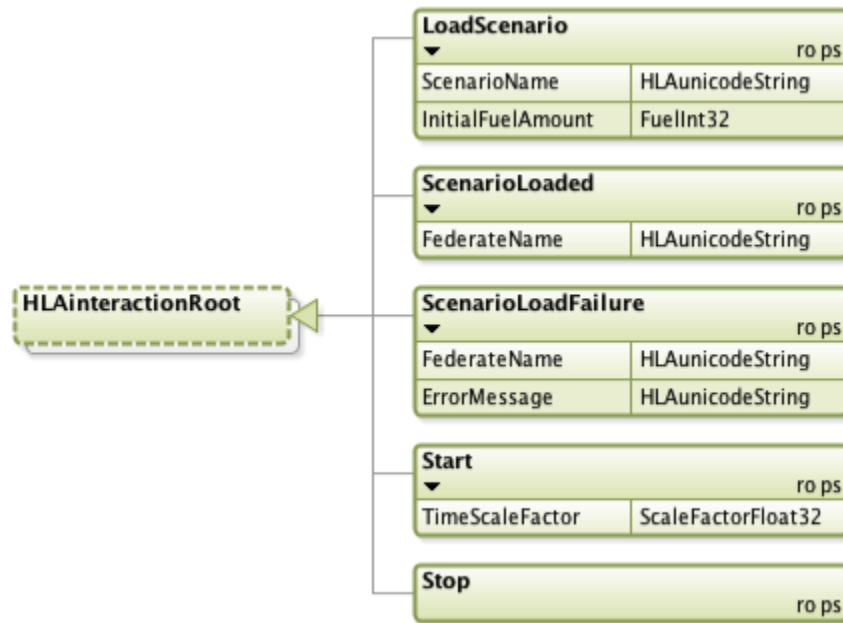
LoadScenario
ro ps

| ScenarioName | HLAunicodeString |
|---|---|
| InitialFuelAmount | FuelInt32 |

ScenarioLoaded
ro ps

| FederateName | HLAunicodeString |
|---|---|

HLAinteractionRoot

ScenarioLoadFailure
ro ps

| FederateName | HLAunicodeString |
|---|---|
| ErrorMessage | HLAunicodeString |

Start
ro ps

| TimeScaleFactor | ScaleFactorFloat32 |
|---|---|

Stop
ro ps